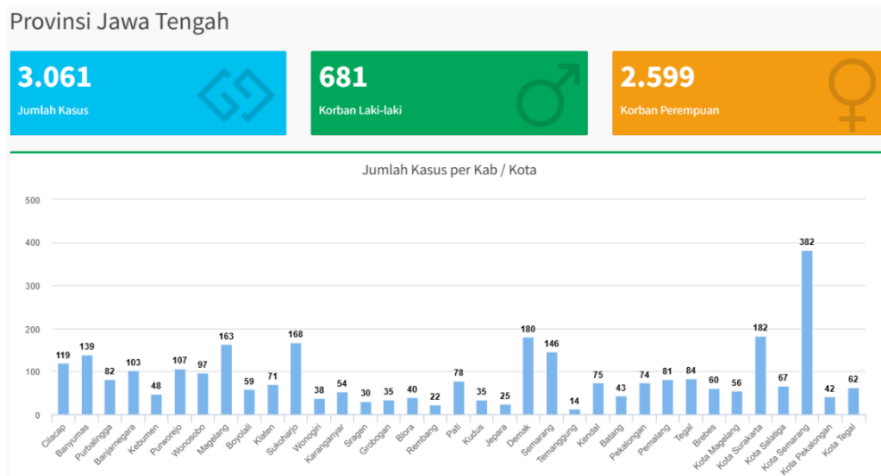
Provinsi Jawa Tengah

3.061
Jumlah Kasus

681
Korban Laki-laki

2.599
Korban Perempuan

Jumlah Kasus per Kab / Kota

500
400
300
200
100
0

| Kab / Kota | Jumlah Kasus |
|---|---|
| Cilacap | 119 |
| Banyumas | 139 |
| Purbalingga | 82 |
| Banjarnegara | 103 |
| Kebumen | 48 |
| Purworejo | 107 |
| Wonosobo | 97 |
| Magelang | 163 |
| Boyolali | 59 |
| Klaten | 71 |
| Sukoharjo | 168 |
| Wonogiri | 38 |
| Karanganyar | 54 |
| Sragen | 30 |
| Grobogan | 35 |
| Blora | 40 |
| Rembang | 22 |
| Pati | 78 |
| Kudus | 35 |
| Jepara | 25 |
| Demak | 180 |
| Semarang | 146 |
| Temanggung | 14 |
| Kendal | 75 |
| Batang | 43 |
| Pekalongan | 74 |
| Pemalang | 81 |
| Tegal | 84 |
| Brebes | 60 |
| Kota Magelang | 56 |
| Kota Surakarta | 182 |
| Kota Salatiga | 67 |
| Kota Semarang | 382 |
| Kota Pekalongan | 42 |
| Kota Tegal | 62 |